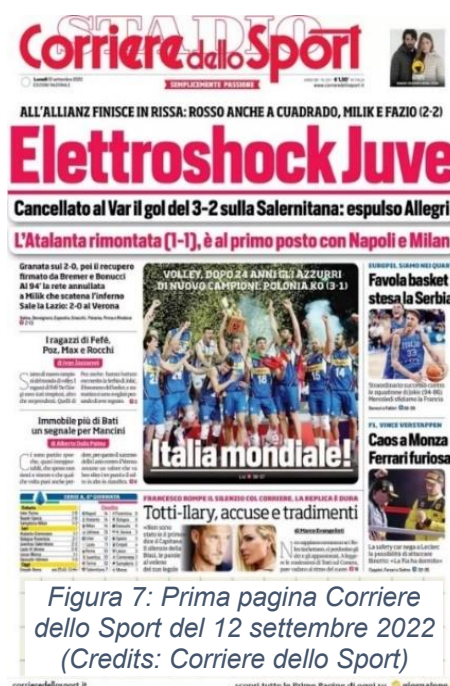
STADIO
Corriere dello Sport
SEMPLICEMENTE PASSIONE

ALL'ALLIANZ FINISCE IN RISSA: ROSSO ANCHE A CUADRADO, MILIK E FAZIO (2-2)

Elettroshock Juve

Cancellato al Var il gol del 3-2 sulla Salernitana: espulso Allegri

L'Atalanta rimontata (1-1), è al primo posto con Napoli e Milan

Granata sul 2-0, poi il recupero firmato da Bremer e Bonucci
Al 94' la rete annullata a Milik che scatena l'inferno
Sale la Lazio: 2-0 al Verona

I ragazzi di Fefè, Poz, Max e Rocchi

Immobile più di Bati un segnale per Mancini

VOLLEY, DOPO 24 ANNI GLI AZZURRI DI NUOVO CAMPIONI. POLONIA KO (3-1)

Italia mondiale!

EUROPEI, SIAMO NEI QUARTI
Favola basket stesa la Serbia

F1, VINCE VERSTAPPEN
Caos a Monza Ferrari furiosa

FRANCESCO ROMPE IL SILENZIO COL CORRIERE, LA REPLICA È DURA
Totti-Ilary, accuse e tradimenti

Figura 7: Prima pagina Corriere dello Sport del 12 settembre 2022 (Credits: Corriere dello Sport)